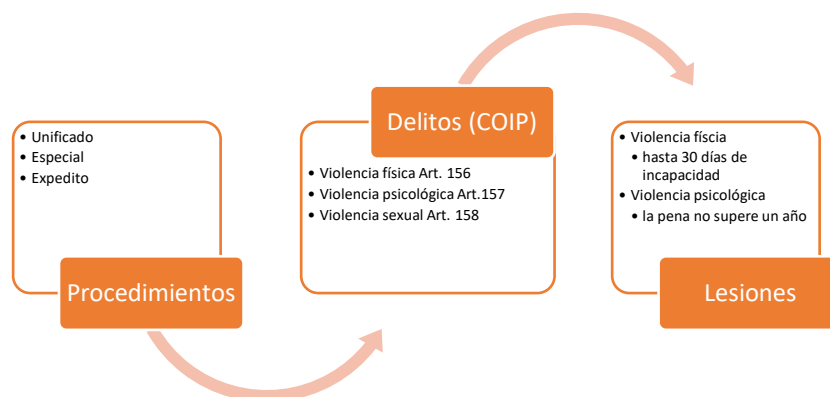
• Unificado
• Especial
• Expedito

Procedimientos

Delitos (COIP)

• Violencia física Art. 156
• Violencia psicológica Art.157
• Violencia sexual Art. 158

• Violencia físcia
  • hasta 30 días de incapacidad
• Violencia psicológica
  • la pena no supere un año

Lesiones